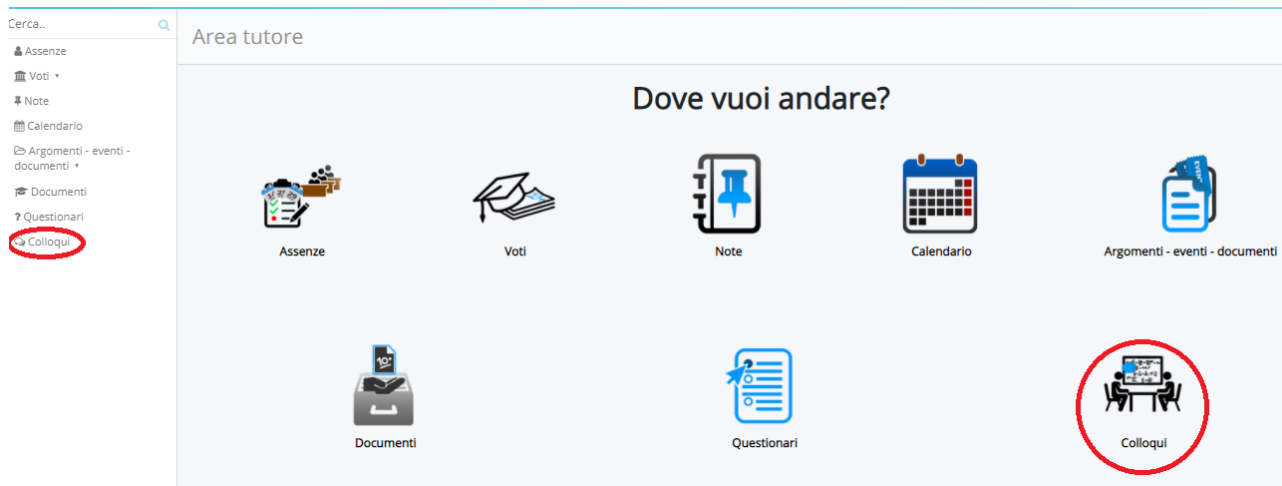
Cerca..

Assenze
Voti ▾
Note
Calendario
Argomenti - eventi - documenti ▾
Documenti
? Questionari
Colloqui

Area tutore

Dove vuoi andare?

Assenze
Voti
Note
Calendario
Argomenti - eventi - documenti

Documenti
Questionari
Colloqui